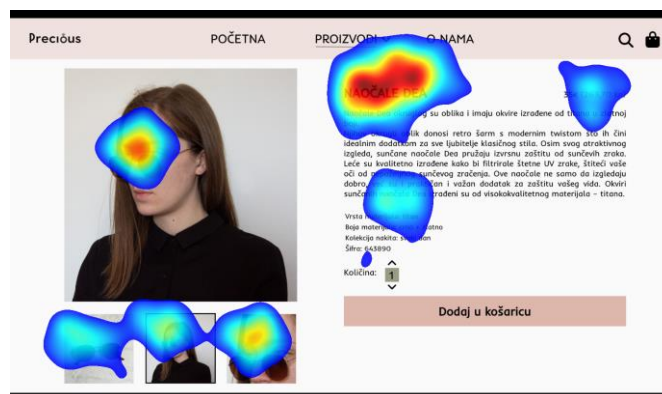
Preciōus POČETNA PROIZVODI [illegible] O NAMA

NAOČALE DEA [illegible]

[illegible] su oblika i imaju okvire izrađene od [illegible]

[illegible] oblik donosi retro šarm s modernim twistom što ih čini idealnim dodatkom za sve ljubitelje klasičnog stila. Osim svog atraktivnog izgleda, sunčane naočale Dea pružaju izvrsnu zaštitu od sunčevih zraka. Leće su kvalitetno izrađene kako bi filtrirale štetne UV zrake, štiteći vaše oči od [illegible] sunčevog zračenja. Ove naočale ne samo da izgledaju dobro, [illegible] i važan dodatak za zaštitu vašeg vida. Okviri sunč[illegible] izrađeni su od visokokvalitetnog materijala - titana.

Vrsta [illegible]
Boja materija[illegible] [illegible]atna
Kolekcija nakita: s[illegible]
Šifra: 643890

Količina: 1

Dodaj u košaricu